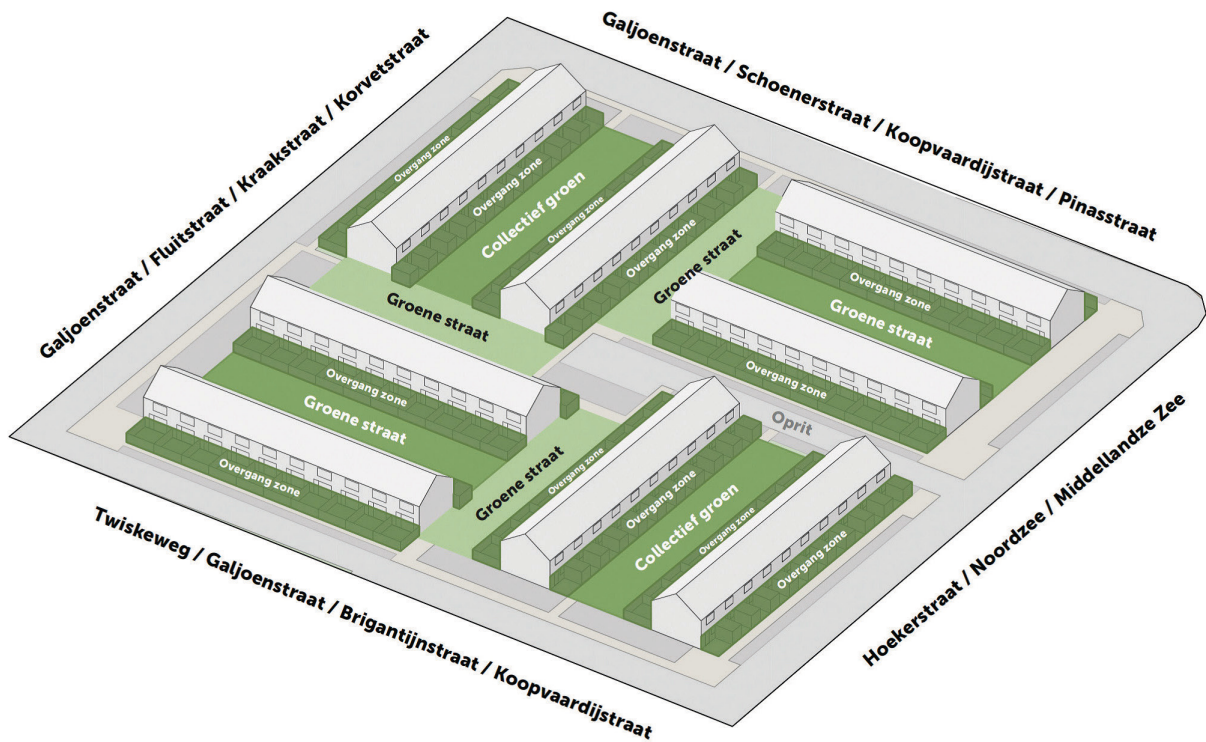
Galjoenstraat / Schoenerstraat / Koopvaardijstraat / Pinasstraat

Galjoenstraat / Fluitstraat / Kraakstraat / Korvetstraat

Overgang zone

Overgang zone

Collectief groen

Overgang zone

Overgang zone

Groene straat

Overgang zone

Groene straat

Groene straat

Overgang zone

Groene straat

Overgang zone

Oprit

Overgang zone

Groene straat

Overgang zone

Overgang zone

Collectief groen

Overgang zone

Overgang zone

Hoekerstraat / Noordzee / Middellandze Zee

Twiskeweg / Galjoenstraat / Brigantijnstraat / Koopvaardijstraat